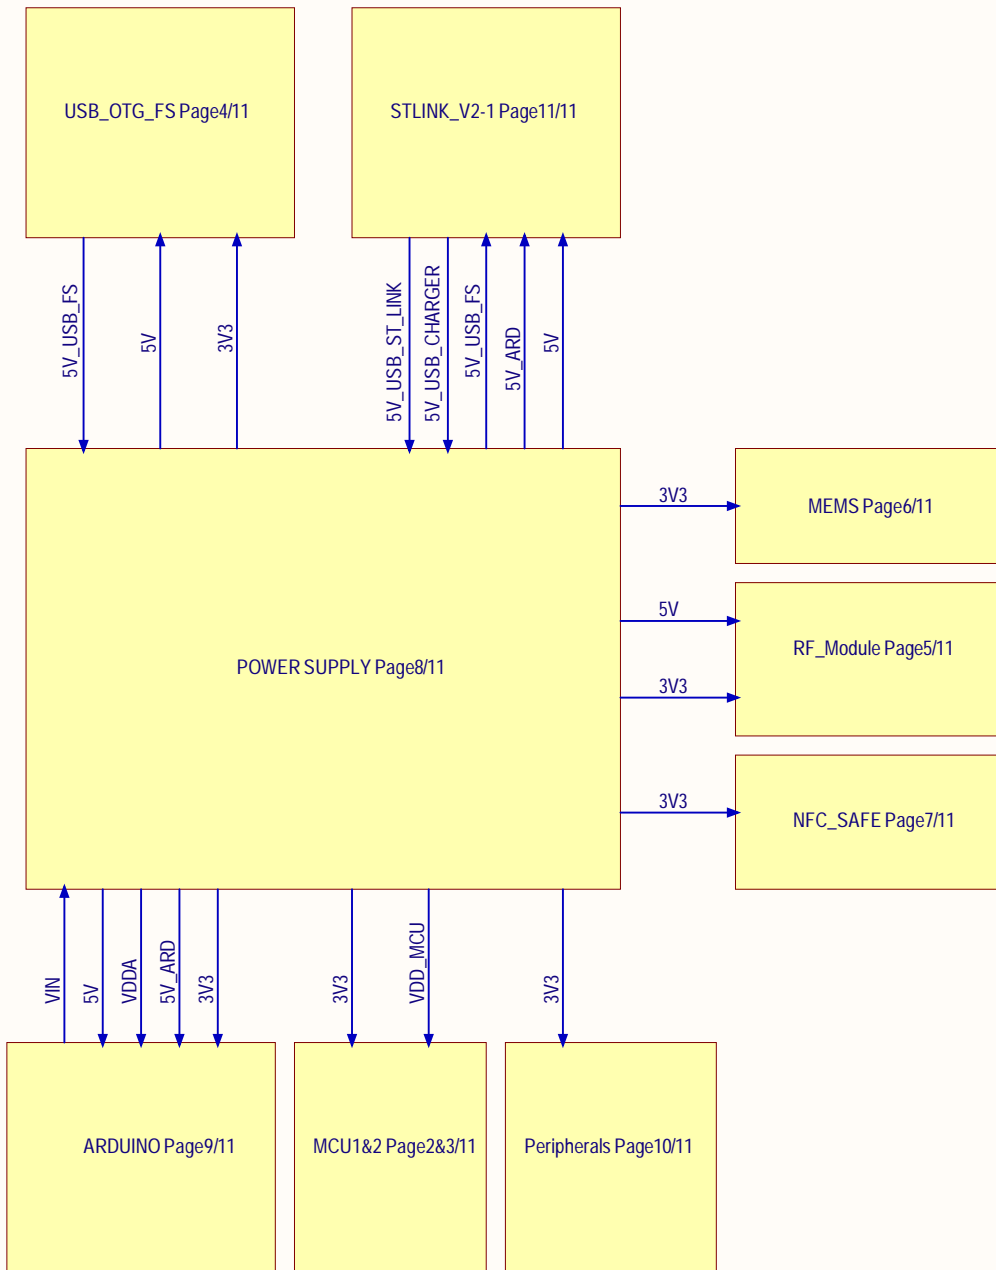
USB_OTG_FS Page4/11

STLINK_V2-1 Page11/11

5V_USB_FS

5V

3V3

5V_USB_ST_LINK

5V_USB_CHARGER

5V_USB_FS

5V_ARD

5V

POWER SUPPLY Page8/11

3V3

MEMS Page6/11

5V

RF_Module Page5/11

3V3

3V3

NFC_SAFE Page7/11

VIN

5V

VDDA

5V_ARD

3V3

3V3

VDD_MCU

3V3

ARDUINO Page9/11

MCU1&2 Page2&3/11

Peripherals Page10/11